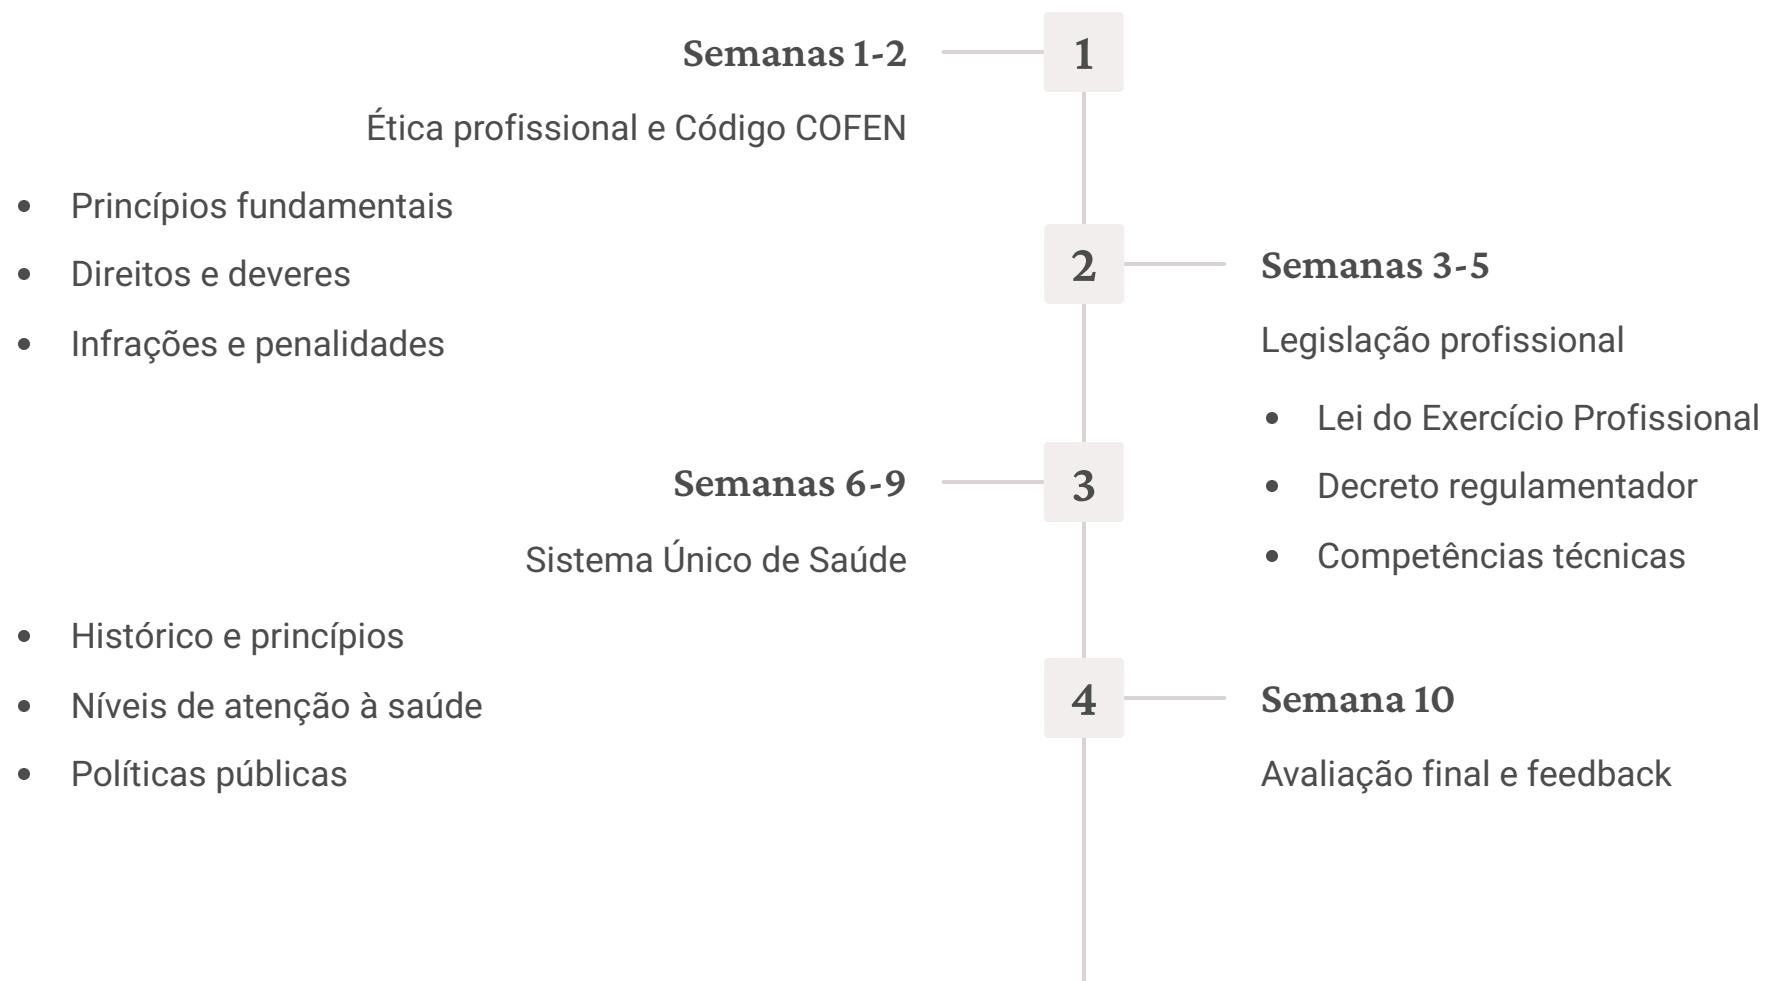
1

Semanas 1-2

Ética profissional e Código COFEN

- Princípios fundamentais
- Direitos e deveres
- Infrações e penalidades

2

Semanas 3-5

Legislação profissional

- Lei do Exercício Profissional
- Decreto regulamentador
- Competências técnicas

3

Semanas 6-9

Sistema Único de Saúde

- Histórico e princípios
- Níveis de atenção à saúde
- Políticas públicas

4

Semana 10

Avaliação final e feedback